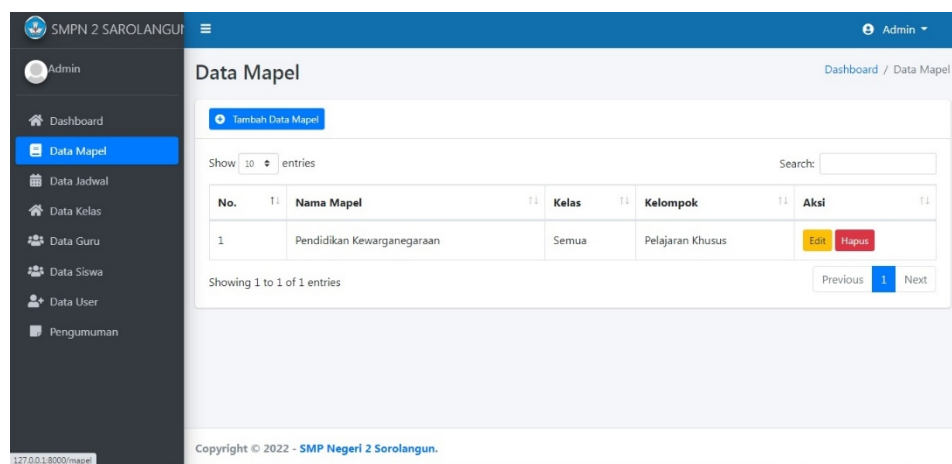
SMPN 2 SAROLANGUN
≡
Admin ▾

Admin

Dashboard
Data Mapel
Data Jadwal
Data Kelas
Data Guru
Data Siswa
Data User
Pengumuman

Data Mapel

Dashboard / Data Mapel

Tambah Data Mapel

Show 10 entries

Search:

| No. | Nama Mapel | Kelas | Kelompok | Aksi |
|---|---|---|---|---|
| 1 | Pendidikan Kewarganegaraan | Semua | Pelajaran Khusus | Edit Hapus |

Showing 1 to 1 of 1 entries

Previous 1 Next

Copyright © 2022 - SMP Negeri 2 Sorolangun.

127.0.0.1:8000/mapel